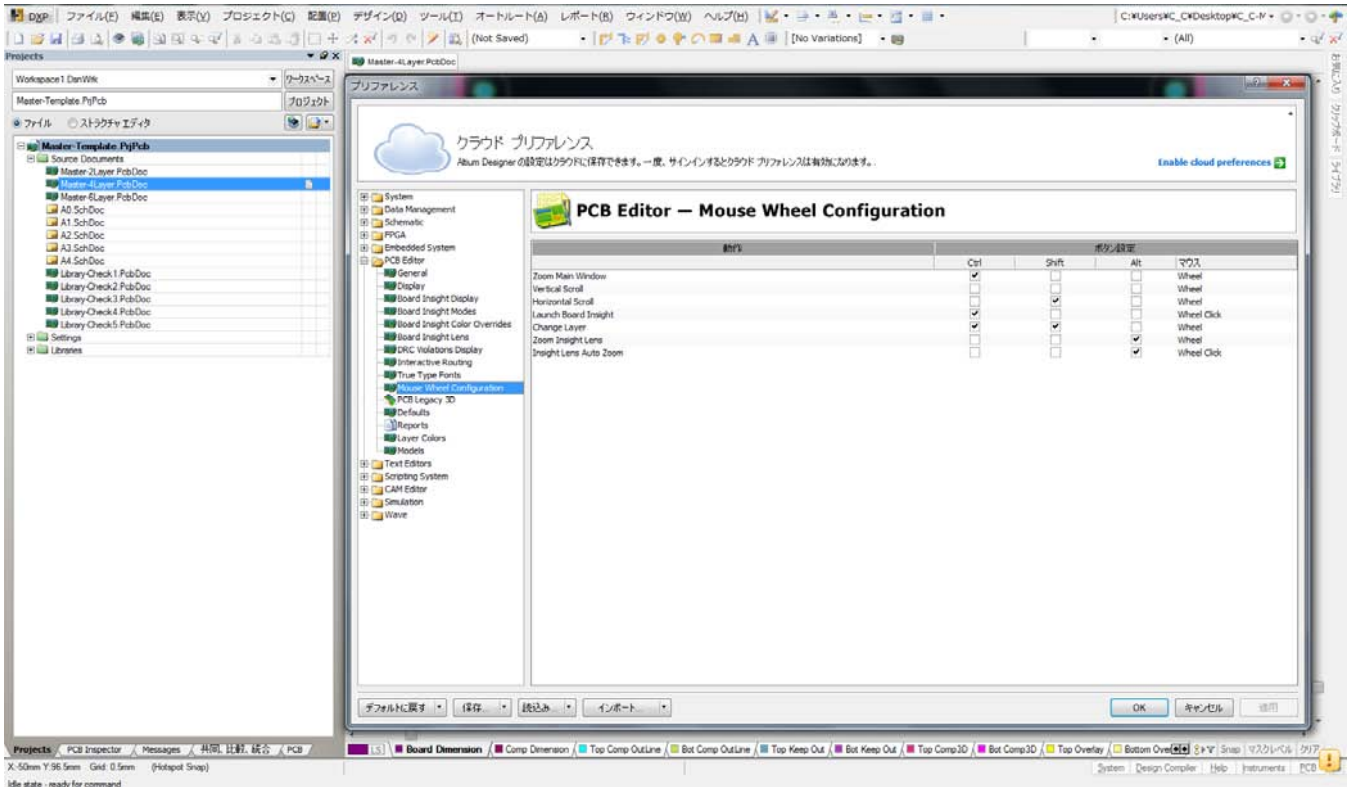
DXP ファイル(F) 編集(E) 表示(V) プロジェクト(C) 配置(P) デザイン(D) ツール(T) オートルート(A) レポート(R) ウィンドウ(W) ヘルプ(H)

C:¥Users¥C_C¥Desktop¥C_C-N

(Not Saved) [No Variations] (All)

Projects

Workspace1.DsnWrk ワークスペース

Master-Template.PrjPcb プロジェクト

ファイル ストラクチャエディタ

Master-Template.PrjPcb
Source Documents
Master-2Layer.PcbDoc
Master-4Layer.PcbDoc
Master-6Layer.PcbDoc
A0.SchDoc
A1.SchDoc
A2.SchDoc
A3.SchDoc
A4.SchDoc
Library-Check1.PcbDoc
Library-Check2.PcbDoc
Library-Check3.PcbDoc
Library-Check4.PcbDoc
Library-Check5.PcbDoc
Settings
Libraries

Master-4Layer.PcbDoc

プリファレンス

クラウド プリファレンス
Altium Designer の設定はクラウドに保存できます。一度、サインインするとクラウド プリファレンスは有効になります。
Enable cloud preferences

System
Data Management
Schematic
FPGA
Embedded System
PCB Editor
General
Display
Board Insight Display
Board Insight Modes
Board Insight Color Overrides
Board Insight Lens
DRC Violations Display
Interactive Routing
True Type Fonts
Mouse Wheel Configuration
PCB Legacy 3D
Defaults
Reports
Layer Colors
Models
Text Editors
Scripting System
CAM Editor
Simulation
Wave

PCB Editor — Mouse Wheel Configuration

| 動作 | Ctrl | Shift | Alt | マウス |
|---|---|---|---|---|
| Zoom Main Window | ✔ | | | Wheel |
| Vertical Scroll | | | | Wheel |
| Horizontal Scroll | | ✔ | | Wheel |
| Launch Board Insight | ✔ | | | Wheel Click |
| Change Layer | ✔ | ✔ | | Wheel |
| Zoom Insight Lens | | | ✔ | Wheel |
| Insight Lens Auto Zoom | | | ✔ | Wheel Click |

ボタン設定

デフォルトに戻す 保存... 読込み... インポート...

OK キャンセル 適用

Projects PCB Inspector Messages 共同, 比較, 統合 PCB

LS Board Dimension Comp Dimension Top Comp OutLine Bot Comp OutLine Top Keep Out Bot Keep Out Top Comp3D Bot Comp3D Top Overlay Bottom Ove Snap マスクレベル クリア

X:-50mm Y:96.5mm Grid: 0.5mm (Hotspot Snap)

System Design Compiler Help Instruments PCB

Idle state - ready for command

お気に入り クリップボード ライブラリ